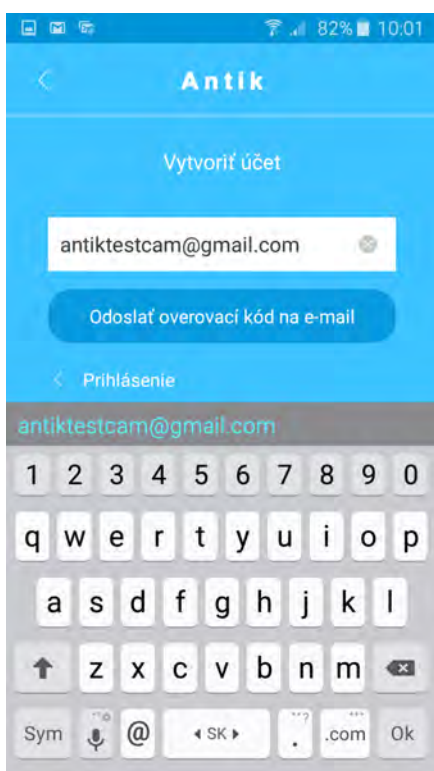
82% 10:01

Antik

Vytvoriť účet

antiktestcam@gmail.com

Odoslať overovací kód na e-mail

Prihlásenie

antiktestcam@gmail.com

1 2 3 4 5 6 7 8 9 0

q w e r t y u i o p

a s d f g h j k l

z x c v b n m

Sym @ SK . .com Ok